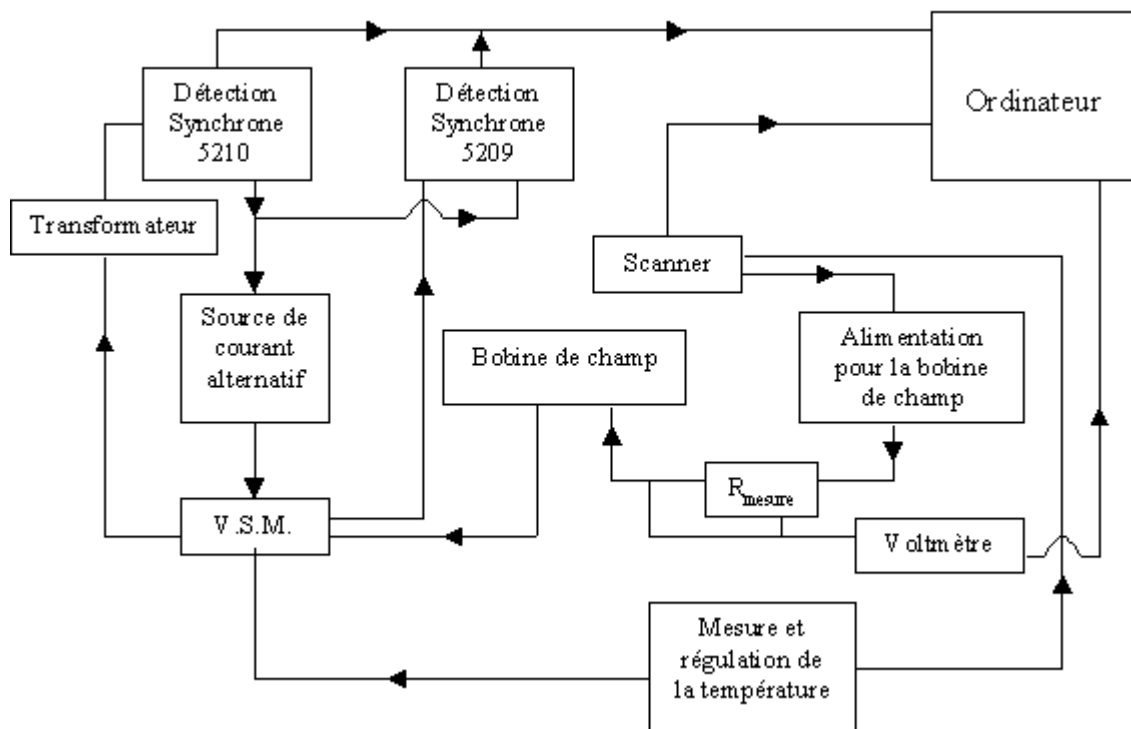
Détection Synchrone 5210

Détection Synchrone 5209

Ordinateur

Transformateur

Scanner

Source de courant alternatif

Bobine de champ

Alimentation pour la bobine de champ

$R_{mesure}$

V.S.M.

Voltmètre

Mesure et régulation de la température